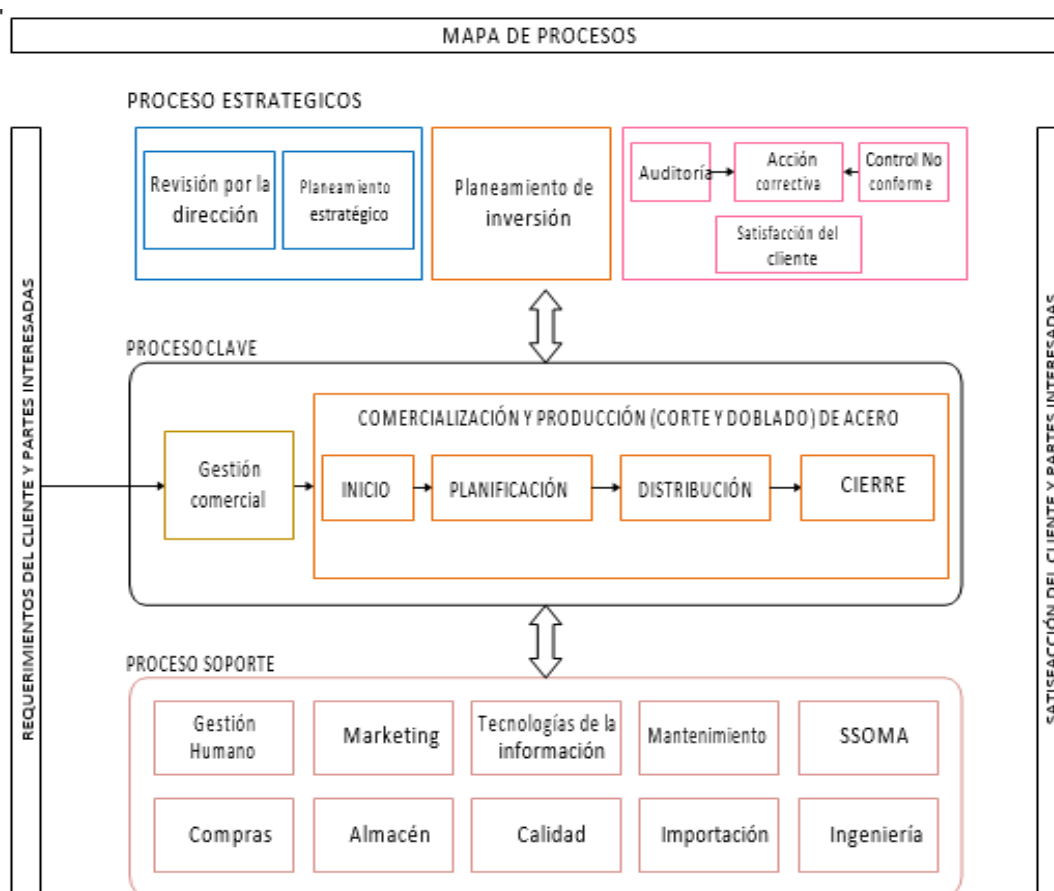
MAPA DE PROCESOS

PROCESO ESTRATEGICOS

Revisión por la dirección

Planeamiento estratégico

Planeamiento de inversión

Auditoría

Acción correctiva

Control No conforme

Satisfacción del cliente

REQUERIMIENTOS DEL CLIENTE Y PARTES INTERESADAS

PROCESO CLAVE

COMERCIALIZACIÓN Y PRODUCCIÓN (CORTE Y DOBLADO) DE ACERO

Gestión comercial

INICIO

PLANIFICACIÓN

DISTRIBUCIÓN

CIERRE

SATISFACCIÓN DEL CLIENTE Y PARTES INTERESADAS

PROCESO SOPORTE

Gestión Humano

Marketing

Tecnologías de la información

Mantenimiento

SSOMA

Compras

Almacén

Calidad

Importación

Ingeniería